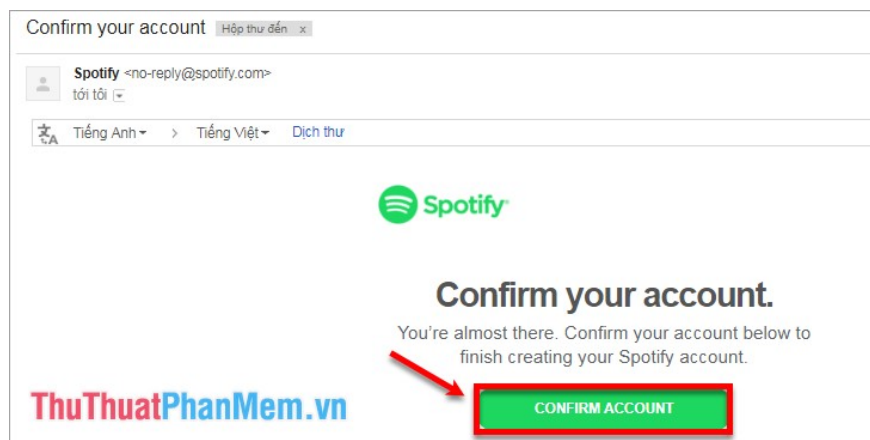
Confirm your account Hộp thư đến x

Spotify <no-reply@spotify.com>
tới tôi

Tiếng Anh › Tiếng Việt Dịch thư

Spotify

Confirm your account.

You're almost there. Confirm your account below to finish creating your Spotify account.

ThuThuatPhanMem.vn

CONFIRM ACCOUNT